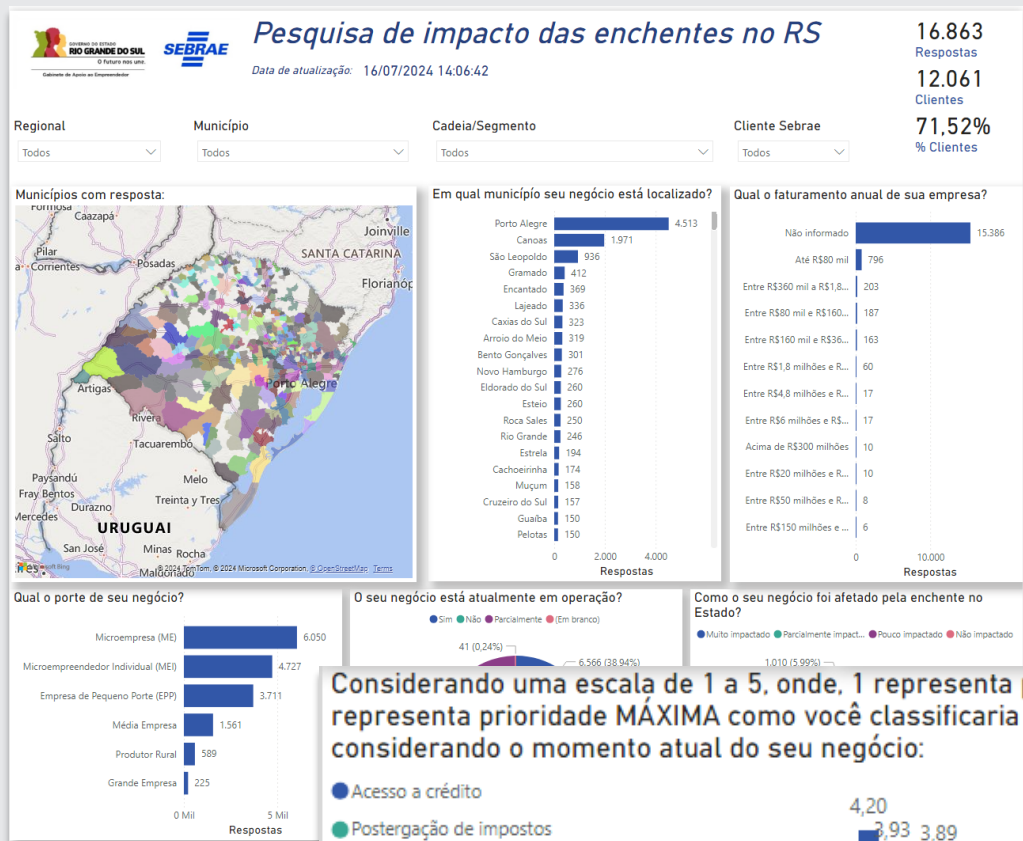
GOVERNO DO ESTADO RIO GRANDE DO SUL O futuro nos une. Gabinete de Apoio ao Empreendedor

SEBRAE

Pesquisa de impacto das enchentes no RS

Data de atualização: 16/07/2024 14:06:42

16.863
Respostas

12.061
Clientes

71,52%
% Clientes

Regional
Todos

Município
Todos

Cadeia/Segmento
Todos

Cliente Sebrae
Todos

Municípios com resposta:

Formosa, Caazapá, Pilar, Corrientes, Posadas, Joinville, SANTA CATARINA, Florianóp, Porto Alegre, Artigas, Rivera, Salto, Tacuarembó, Paysandú, Fray Bentos, Melo, Treinta y Tres, Mercedes, Durazno, URUGUAI, San José, Minas, Rocha

© 2024 TomTom, © 2024 Microsoft Corporation, © OpenStreetMap Terms

Em qual município seu negócio está localizado?

| Município | Respostas |
|---|---|
| Porto Alegre | 4.513 |
| Canoas | 1.971 |
| São Leopoldo | 936 |
| Gramado | 412 |
| Encantado | 369 |
| Lajeado | 336 |
| Caxias do Sul | 323 |
| Arroio do Meio | 319 |
| Bento Gonçalves | 301 |
| Novo Hamburgo | 276 |
| Eldorado do Sul | 260 |
| Esteio | 260 |
| Roca Sales | 250 |
| Rio Grande | 246 |
| Estrela | 194 |
| Cachoeirinha | 174 |
| Muçum | 158 |
| Cruzeiro do Sul | 157 |
| Guaíba | 150 |
| Pelotas | 150 |

0 2.000 4.000
Respostas

Qual o faturamento anual de sua empresa?

| Faturamento | Respostas |
|---|---|
| Não informado | 15.386 |
| Até R$80 mil | 796 |
| Entre R$360 mil a R$1,8... | 203 |
| Entre R$80 mil e R$160... | 187 |
| Entre R$160 mil e R$36... | 163 |
| Entre R$1,8 milhões e R... | 60 |
| Entre R$4,8 milhões e R... | 17 |
| Entre R$6 milhões e R$... | 17 |
| Acima de R$300 milhões | 10 |
| Entre R$20 milhões e R... | 10 |
| Entre R$50 milhões e R... | 8 |
| Entre R$150 milhões e ... | 6 |

0 10.000
Respostas

Qual o porte de seu negócio?

| Porte | Respostas |
|---|---|
| Microempresa (ME) | 6.050 |
| Microempreendedor Individual (MEI) | 4.727 |
| Empresa de Pequeno Porte (EPP) | 3.711 |
| Média Empresa | 1.561 |
| Produtor Rural | 589 |
| Grande Empresa | 225 |

0 Mil 5 Mil
Respostas

O seu negócio está atualmente em operação?
Sim Não Parcialmente (Em branco)
41 (0,24%)
6.566 (38,94%)

Como o seu negócio foi afetado pela enchente no Estado?
Muito impactado Parcialmente impact... Pouco impactado Não impactado
1.010 (5,99%)

Considerando uma escala de 1 a 5, onde, 1 representa
representa prioridade MÁXIMA como você classificaria
considerando o momento atual do seu negócio:

Acesso a crédito
Postergação de impostos

4,20
3,93 3,89